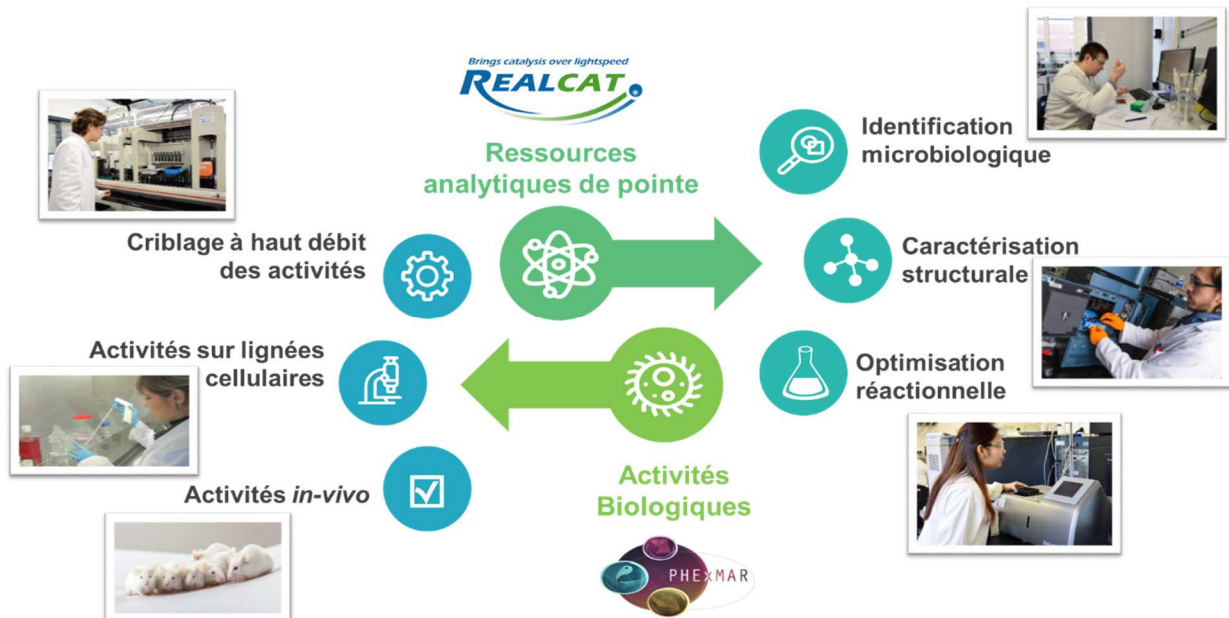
Brings catalysis over lightspeed
REALCAT

Ressources analytiques de pointe

Identification microbiologique

Caractérisation structurale

Optimisation réactionnelle

Criblage à haut débit des activités

Activités sur lignées cellulaires

Activités *in-vivo*

Activités Biologiques

PHEXMAR